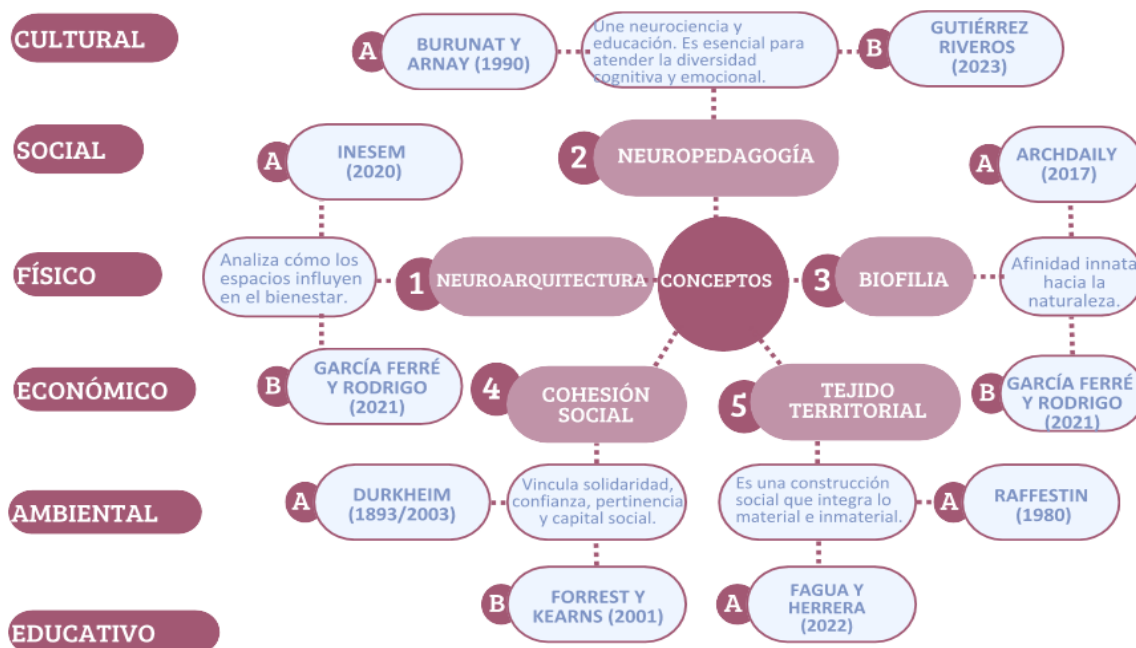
CULTURAL

SOCIAL

FÍSICO

ECONÓMICO

AMBIENTAL

EDUCATIVO

A BURUNAT Y ARNAY (1990)

Une neurociencia y educación. Es esencial para atender la diversidad cognitiva y emocional.

B GUTIÉRREZ RIVEROS (2023)

2 NEUROPEDAGOGÍA

A INESEM (2020)

A ARCHDAILY (2017)

Analiza cómo los espacios influyen en el bienestar.

1 NEUROARQUITECTURA

CONCEPTOS

3 BIOFILIA

Afinidad innata hacia la naturaleza.

B GARCÍA FERRÉ Y RODRIGO (2021)

4 COHESIÓN SOCIAL

5 TEJIDO TERRITORIAL

B GARCÍA FERRÉ Y RODRIGO (2021)

A DURKHEIM (1893/2003)

Vincula solidaridad, confianza, pertinencia y capital social.

Es una construcción social que integra lo material e inmaterial.

A RAFFESTIN (1980)

B FORREST Y KEARNS (2001)

A FAGUA Y HERRERA (2022)